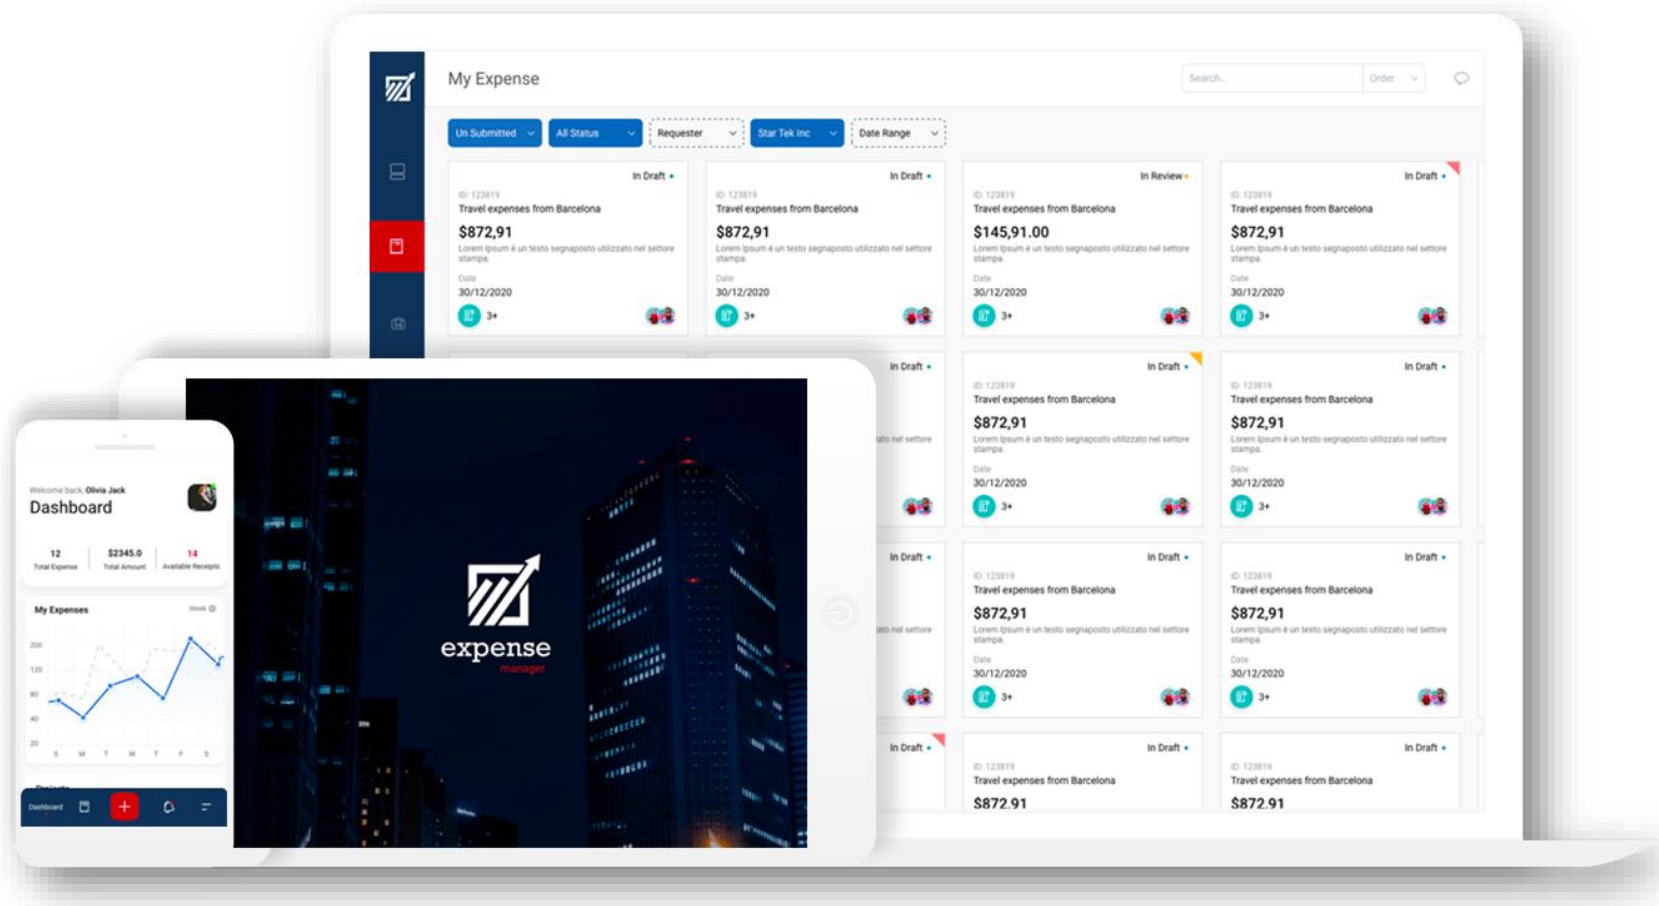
My Expense

Search... Order

Un Submitted | All Status | Requester | Star Tek Inc | Date Range

In Draft
ID: 123819
Travel expenses from Barcelona
$872,91
Lorem Ipsum è un testo segnaposto utilizzato nel settore stampa.
Date
30/12/2020
3+

In Draft
ID: 123819
Travel expenses from Barcelona
$872,91
Lorem Ipsum è un testo segnaposto utilizzato nel settore stampa.
Date
30/12/2020
3+

In Review
ID: 123819
Travel expenses from Barcelona
$145,91.00
Lorem Ipsum è un testo segnaposto utilizzato nel settore stampa.
Date
30/12/2020
3+

In Draft
ID: 123819
Travel expenses from Barcelona
$872,91
Lorem Ipsum è un testo segnaposto utilizzato nel settore stampa.
Date
30/12/2020
3+

In Draft
...ato nel settore

In Draft
ID: 123819
Travel expenses from Barcelona
$872,91
Lorem Ipsum è un testo segnaposto utilizzato nel settore stampa.
Date
30/12/2020
3+

In Draft
ID: 123819
Travel expenses from Barcelona
$872,91
Lorem Ipsum è un testo segnaposto utilizzato nel settore stampa.
Date
30/12/2020
3+

In Draft
...ato nel settore

In Draft
ID: 123819
Travel expenses from Barcelona
$872,91
Lorem Ipsum è un testo segnaposto utilizzato nel settore stampa.
Date
30/12/2020
3+

In Draft
ID: 123819
Travel expenses from Barcelona
$872,91
Lorem Ipsum è un testo segnaposto utilizzato nel settore stampa.
Date
30/12/2020
3+

In Draft

In Draft
ID: 123819
Travel expenses from Barcelona
$872,91

In Draft
ID: 123819
Travel expenses from Barcelona
$872,91

expense
manager

Welcome back, Olivia Jack
Dashboard

12 Total Expense | $2345.0 Total Amount | 14 Available Receipts

My Expenses Week
200
120
80
40
20
S M T W T F S

Projects
Dashboard